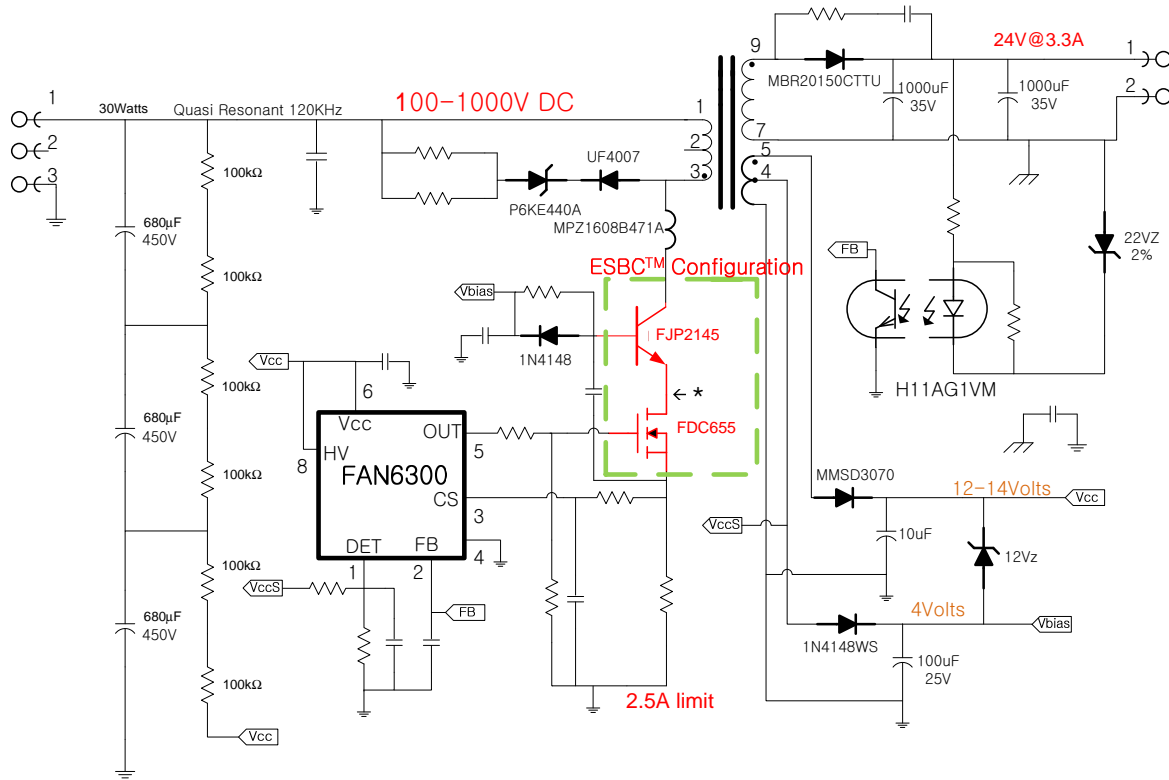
1
2
3
30Watts
Quasi Resonant 120KHz
100-1000V DC
9
MBR20150CTTU
24V@3.3A
1
2
1000uF 35V
1000uF 35V
1
2
3
7
5
4
UF4007
P6KE440A
MPZ1608B471A
100kΩ
680µF 450V
100kΩ
ESBC$^{TM}$ Configuration
Vbias
FJP2145
1N4148
Vcc
6
100kΩ
680µF 450V
100kΩ
Vcc
OUT
8
HV
FAN6300
5
CS
FDC655
←*
3
DET
FB
4
1
2
VccS
FB
100kΩ
680µF 450V
100kΩ
Vcc
2.5A limit
FB
22VZ 2%
H11AG1VM
MMSD3070
12-14Volts
Vcc
VccS
10uF
12Vz
4Volts
Vbias
1N4148WS
100uF 25V